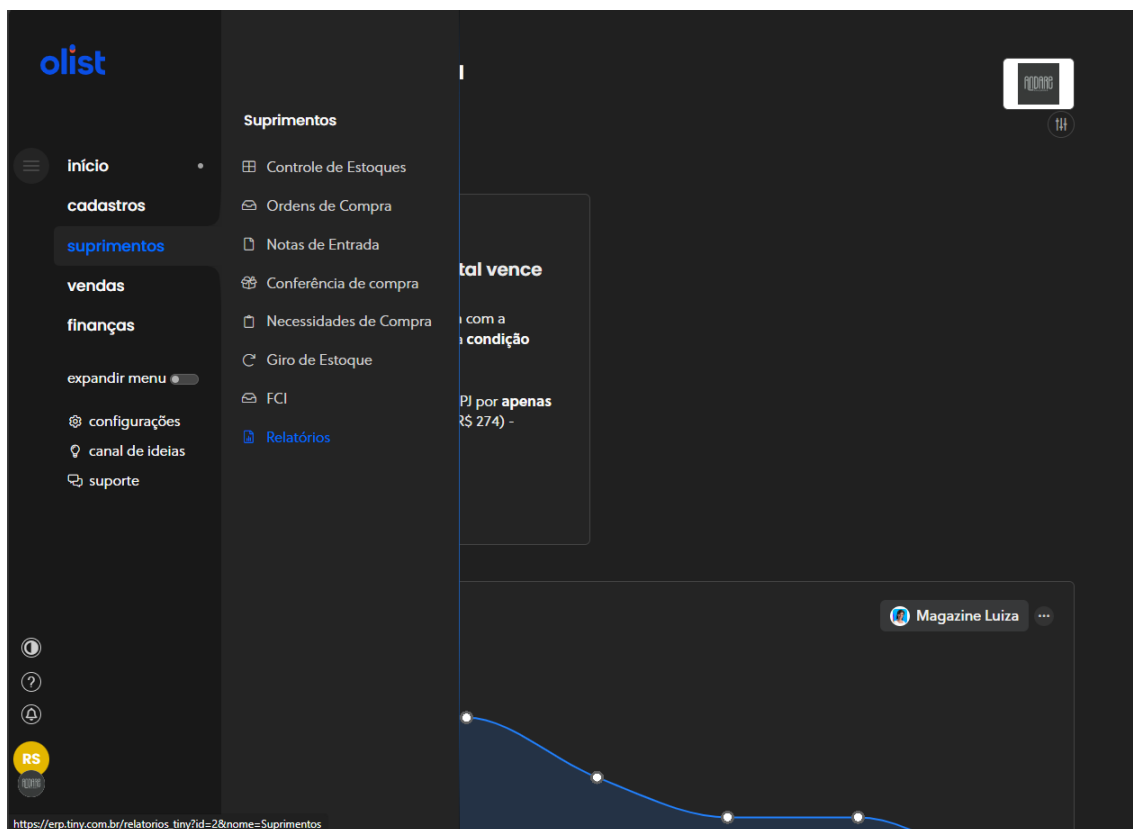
olist

início
cadastros
suprimentos
vendas
finanças

expandir menu

configurações
canal de ideias
suporte

RS

Suprimentos

Controle de Estoques
Ordens de Compra
Notas de Entrada
Conferência de compra
Necessidades de Compra
Giro de Estoque
FCI
Relatórios

tal vence

a com a
a condição

PJ por apenas
R$ 274) -

Magazine Luiza

https://erp.tiny.com.br/relatorios_tiny?id=2&nome=Suprimentos